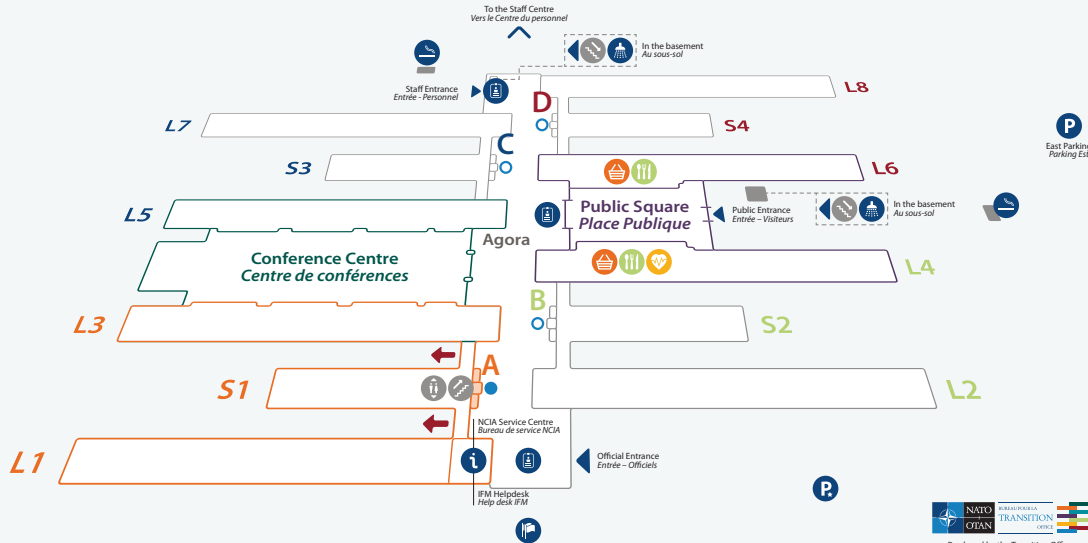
To the Staff Centre
Vers le Centre du personnel

In the basement
Au sous-sol

Staff Entrance
Entrée - Personnel

L8

D

L7

S4

C

S3

L6

East Parking
Parking Est

Public Square
Place Publique

Public Entrance
Entrée – Visiteurs

In the basement
Au sous-sol

L5

Agora

Conference Centre
Centre de conférences

L4

B

L3

S2

A

S1

L2

NCIA Service Centre
Bureau de service NCIA

L1

Official Entrance
Entrée – Officiels

IFM Helpdesk
Help desk IFM

P

NATO
OTAN

BUREAU POUR LA
TRANSITION
OFFICE